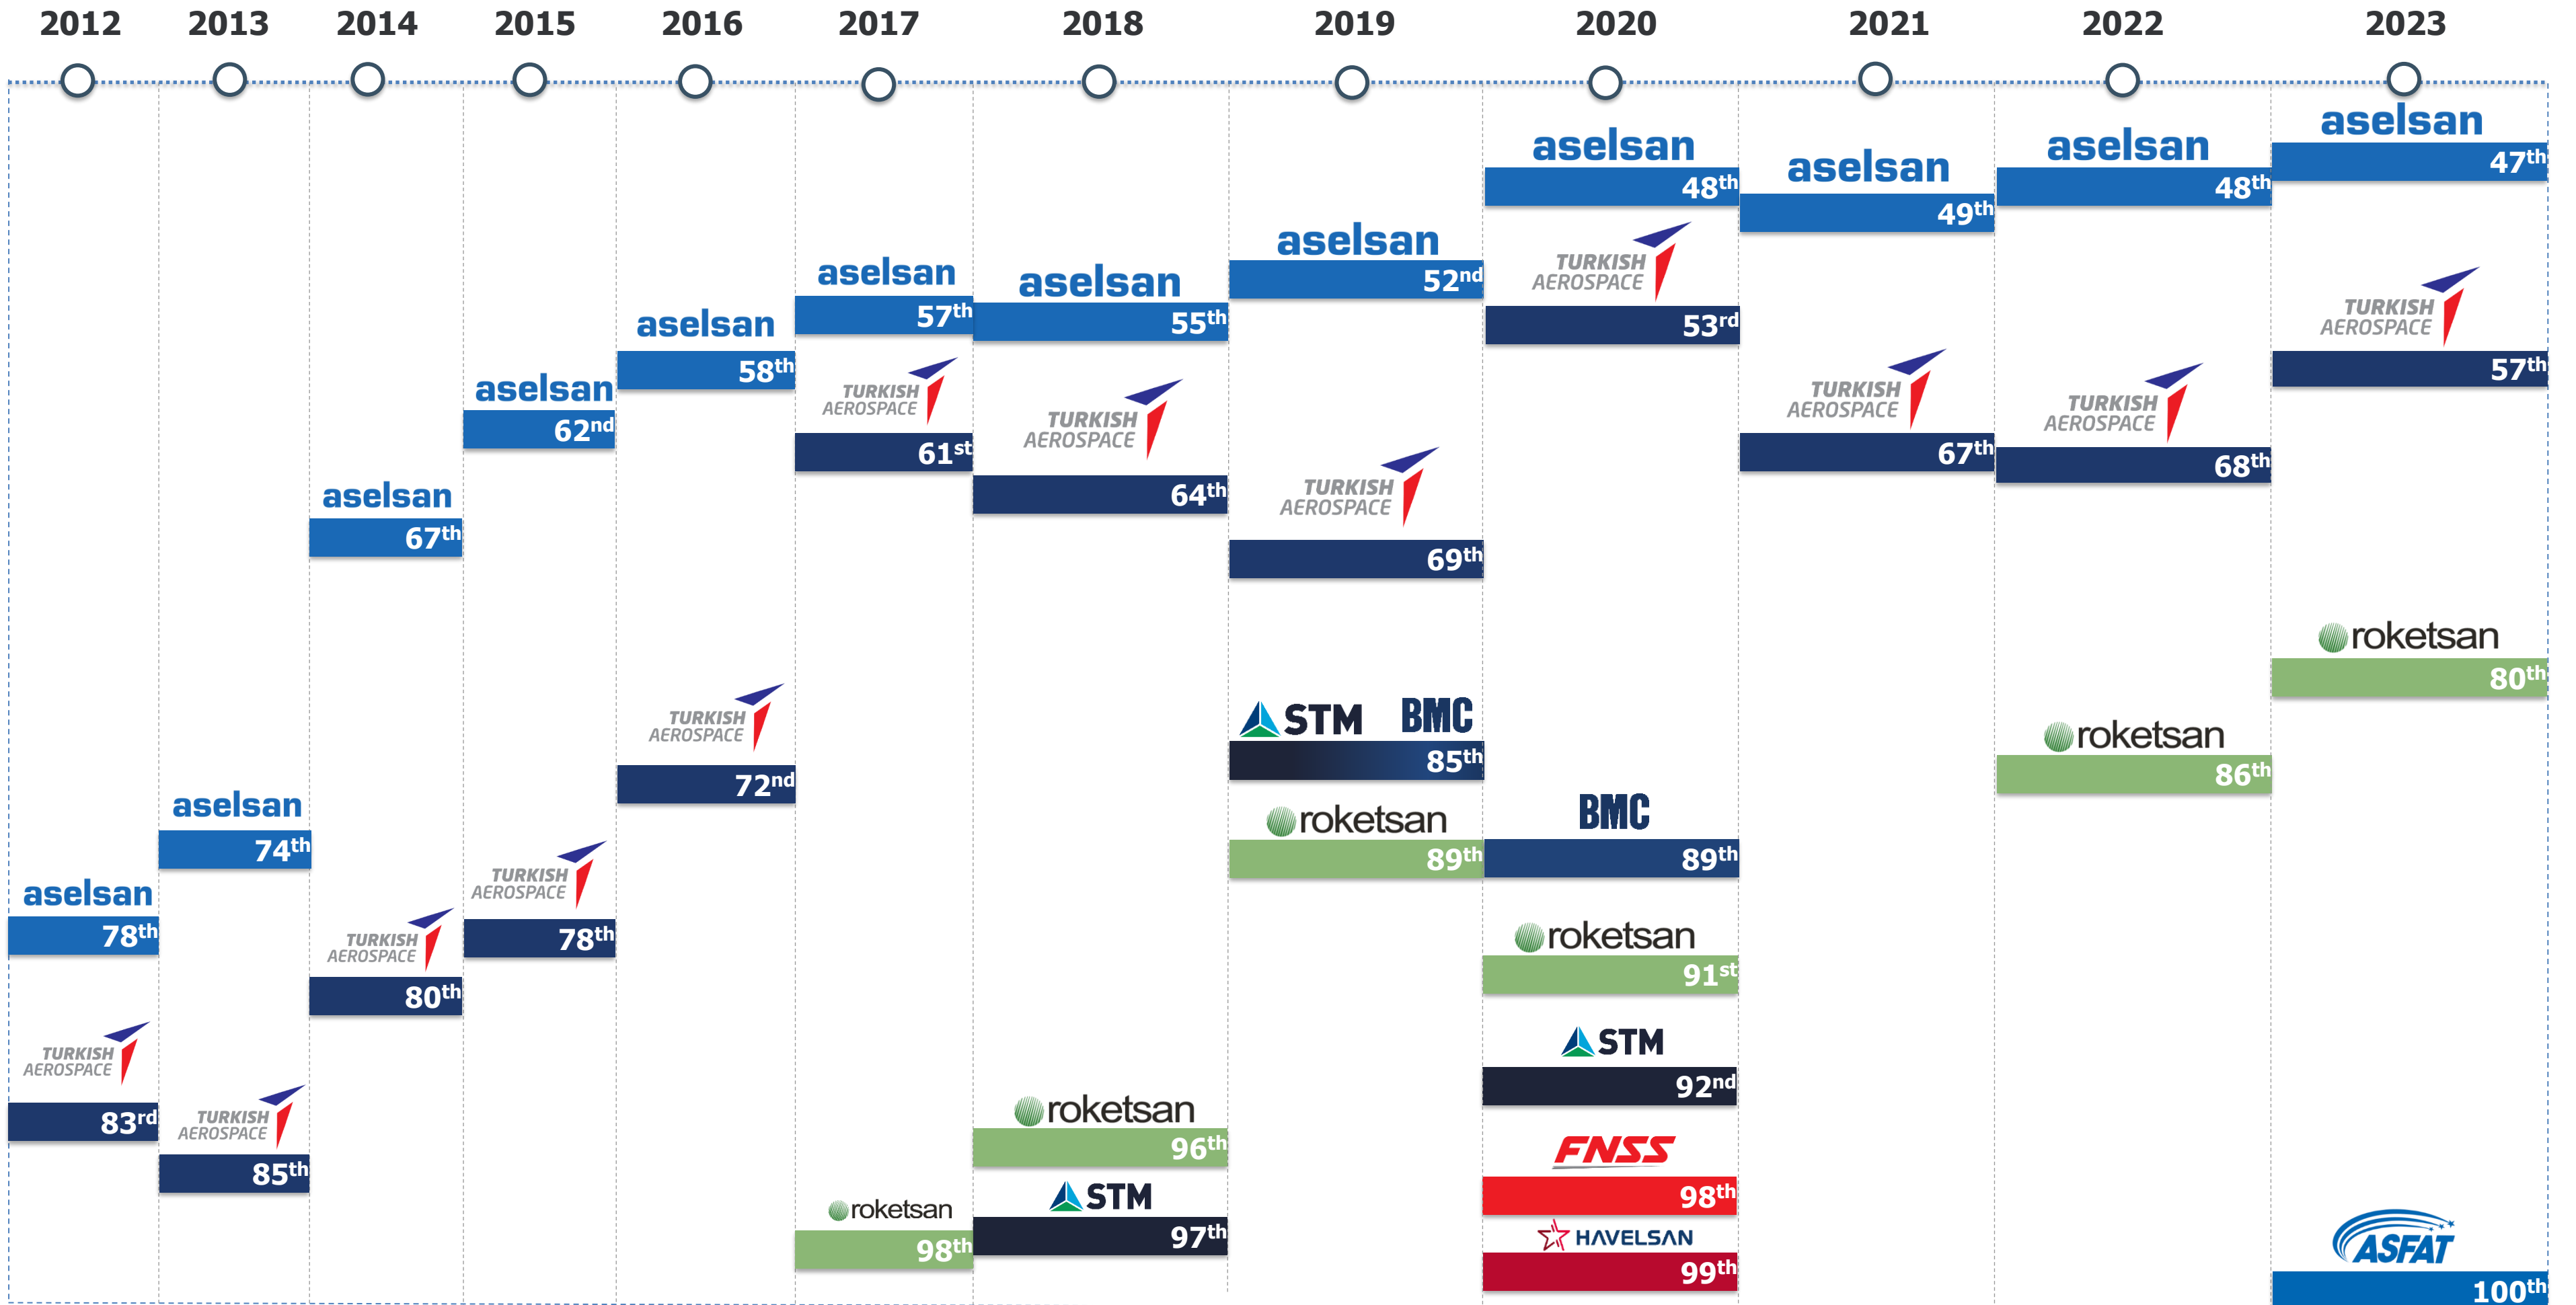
2012 2013 2014 2015 2016 2017 2018 2019 2020 2021 2022 2023

2012
aselsan
$78^{th}$
TURKISH AEROSPACE
$83^{rd}$

2013
aselsan
$74^{th}$
TURKISH AEROSPACE
$85^{th}$

2014
aselsan
$67^{th}$
TURKISH AEROSPACE
$80^{th}$

2015
aselsan
$62^{nd}$
TURKISH AEROSPACE
$78^{th}$

2016
aselsan
$58^{th}$
TURKISH AEROSPACE
$72^{nd}$

2017
aselsan
$57^{th}$
TURKISH AEROSPACE
$61^{st}$
roketsan
$98^{th}$

2018
aselsan
$55^{th}$
TURKISH AEROSPACE
$64^{th}$
roketsan
$96^{th}$
STM
$97^{th}$

2019
aselsan
$52^{nd}$
TURKISH AEROSPACE
$69^{th}$
STM BMC
$85^{th}$
roketsan
$89^{th}$

2020
aselsan
$48^{th}$
TURKISH AEROSPACE
$53^{rd}$
BMC
$89^{th}$
roketsan
$91^{st}$
STM
$92^{nd}$
FNSS
$98^{th}$
HAVELSAN
$99^{th}$

2021
aselsan
$49^{th}$
TURKISH AEROSPACE
$67^{th}$

2022
aselsan
$48^{th}$
TURKISH AEROSPACE
$68^{th}$
roketsan
$86^{th}$

2023
aselsan
$47^{th}$
TURKISH AEROSPACE
$57^{th}$
roketsan
$80^{th}$
ASFAT
$100^{th}$